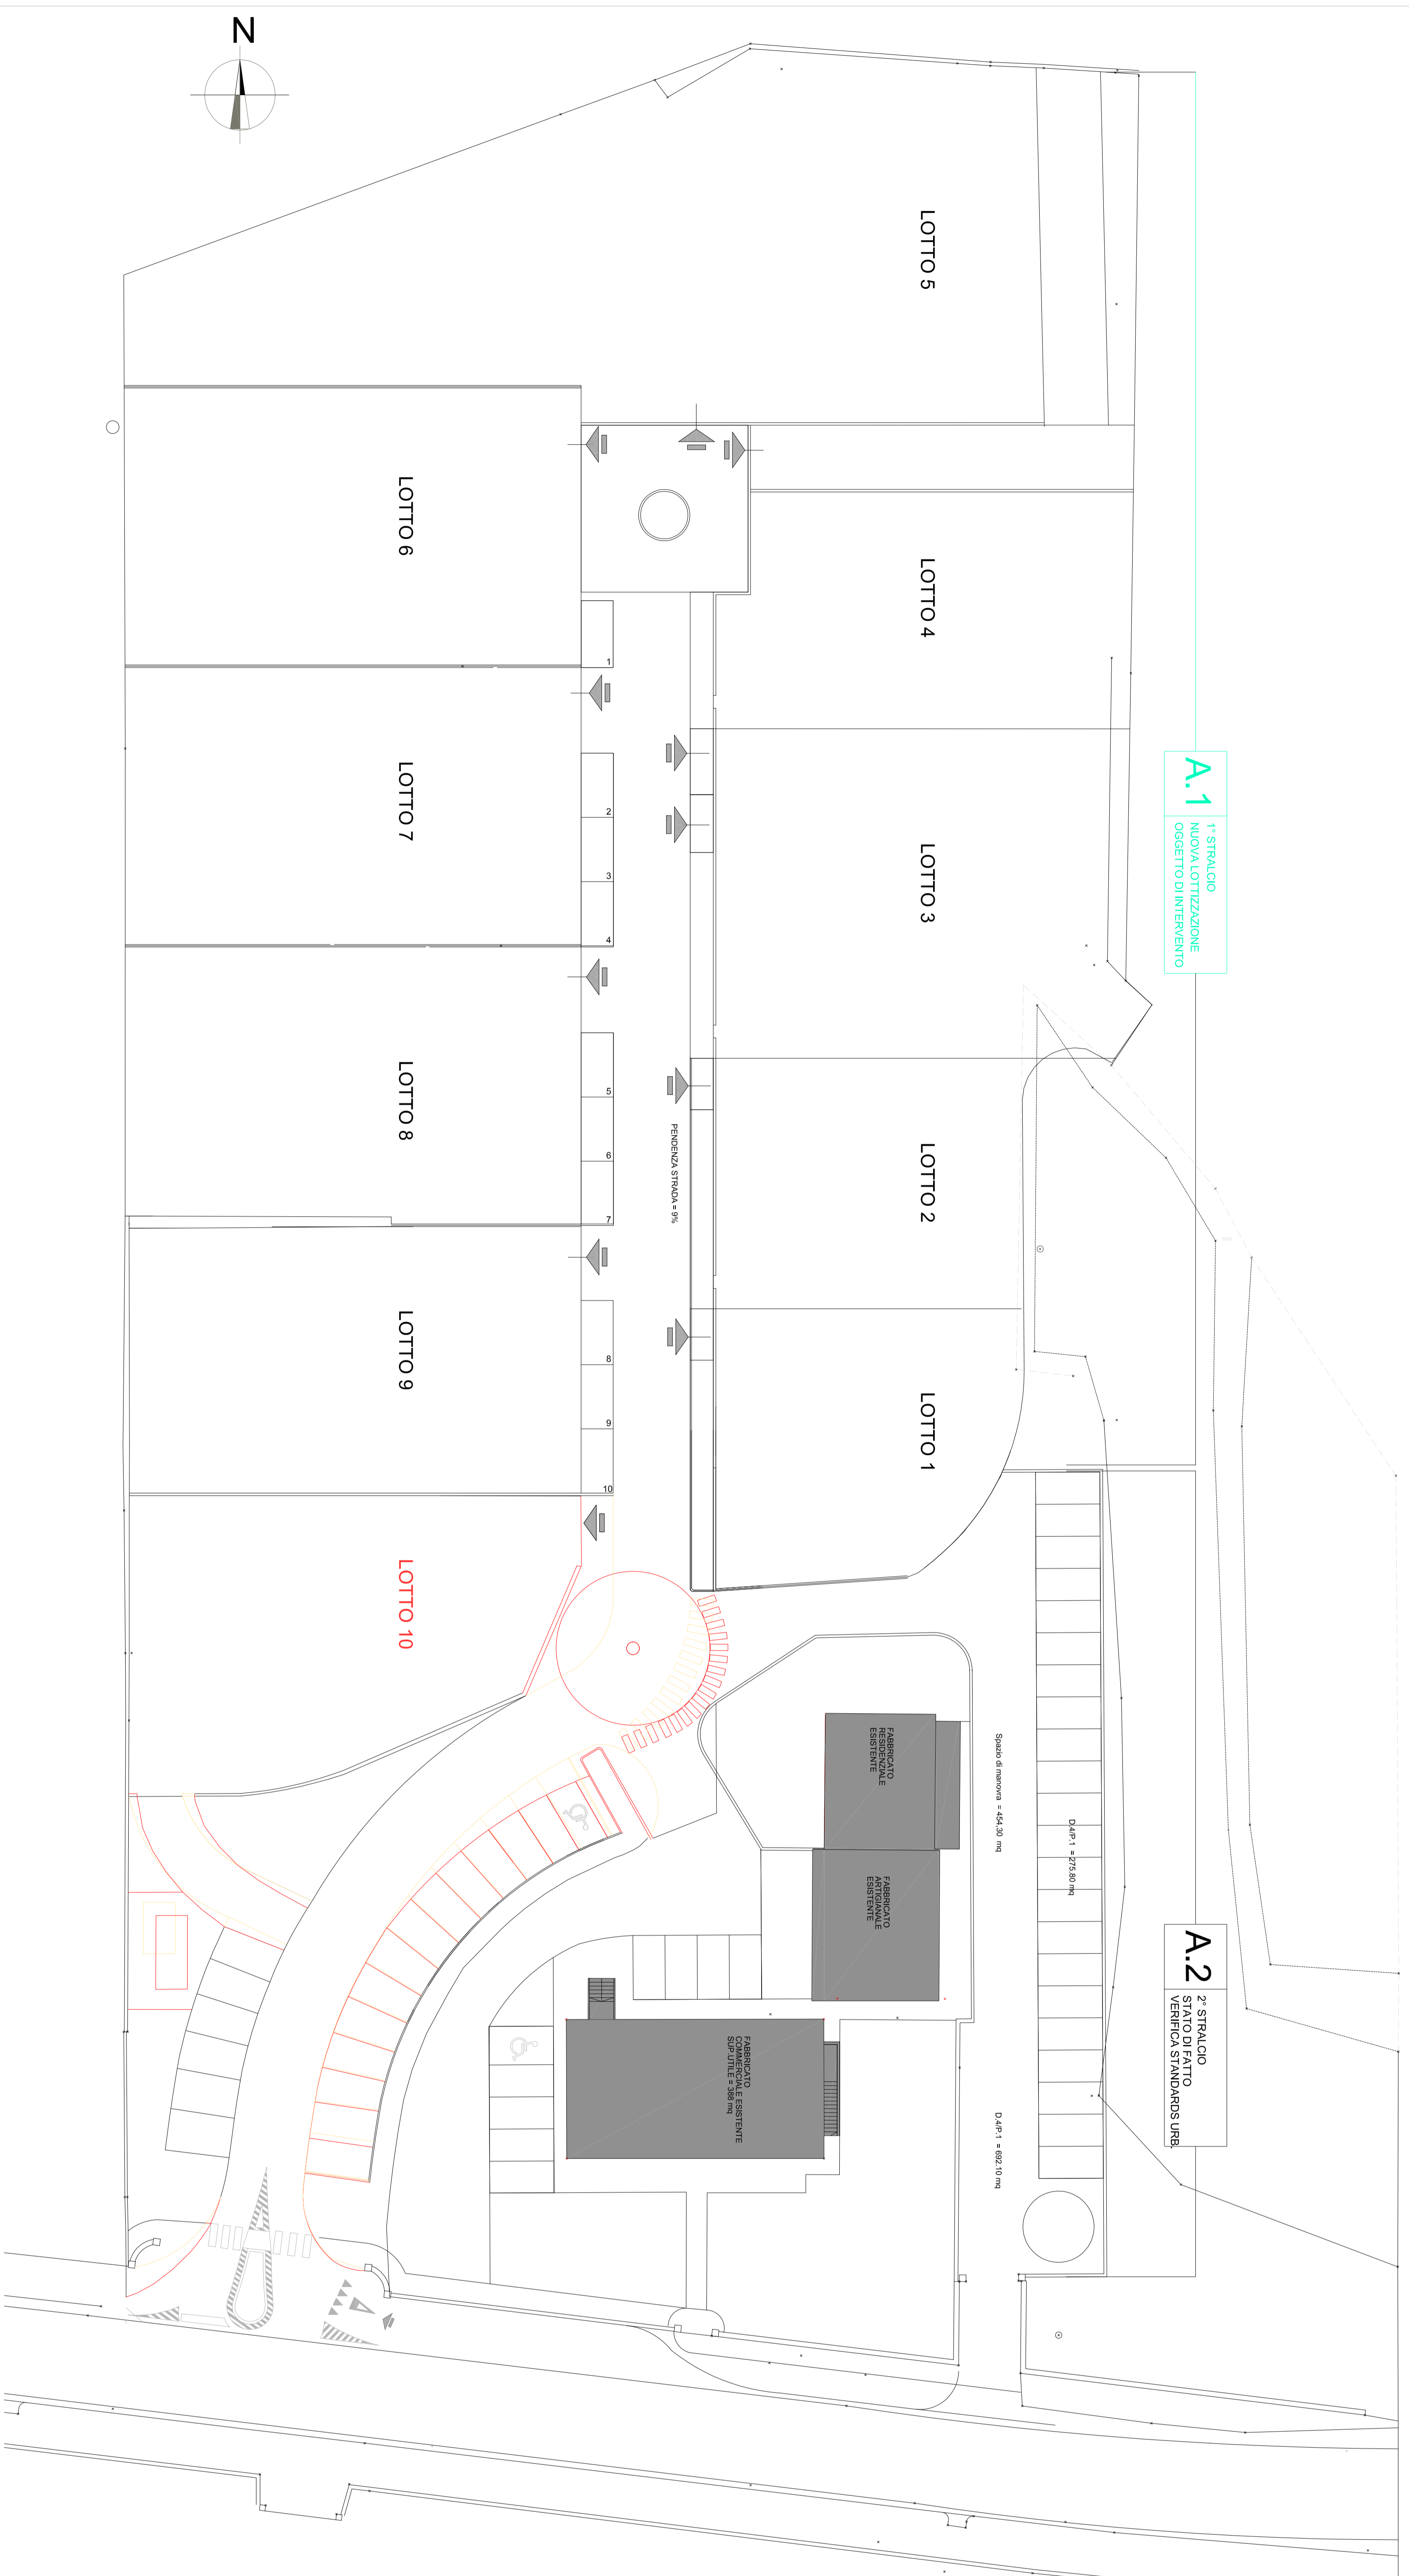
N

LOTTO 5

LOTTO 6

LOTTO 4

1

LOTTO 7

2

3

4

A.1
1° STRALCIO
NUOVA LOTTIZZAZIONE
OGGETTO DI INTERVENTO

LOTTO 3

LOTTO 8

5

6

7

PENDENZA STRADA = 9%

LOTTO 2

LOTTO 9

8

9

10

LOTTO 1

LOTTO 10

FABBRICATO
RESIDENZIALE
ESISTENTE

Spazio di manovra = 454,30 mq

D.4/P.1 = 275,80 mq

FABBRICATO
ARTIGIANALE
ESISTENTE

A.2
2° STRALCIO
STATO DI FATTO
VERIFICA STANDARDS URB.

FABBRICATO
COMMERCIALE ESISTENTE
SUP. UTILE = 388 mq

D.4/P.1 = 692,10 mq